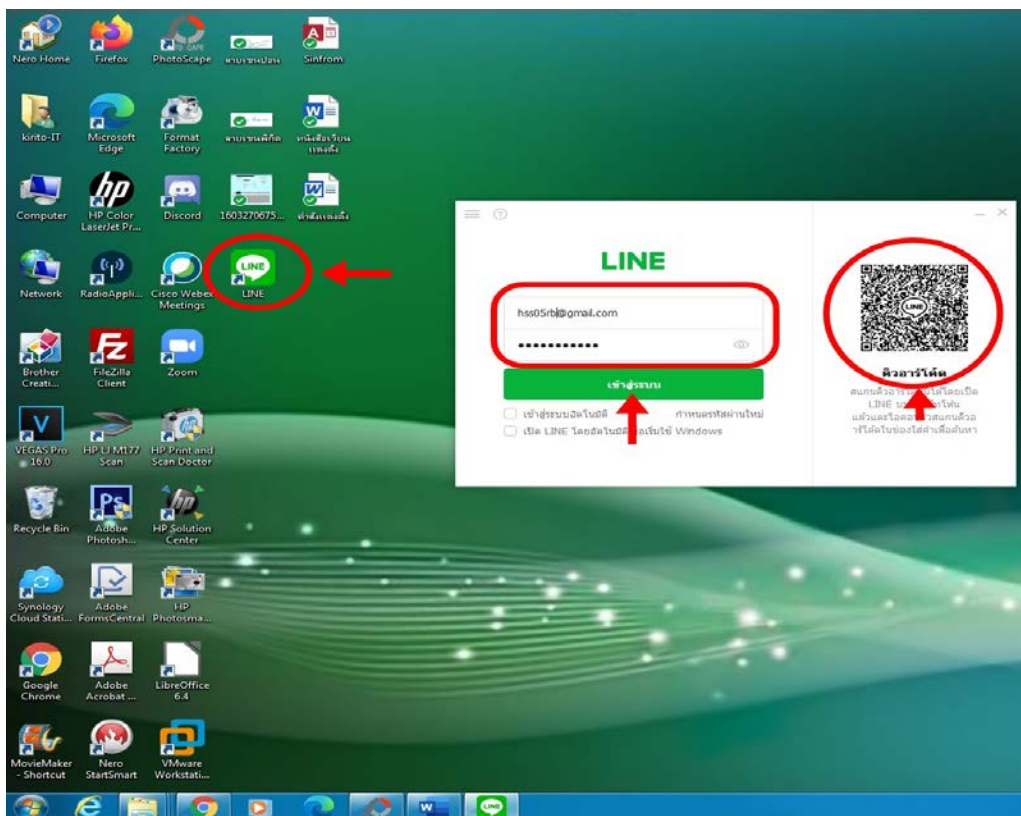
Nero Home
Firefox
PhotoScape
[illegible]
Sinfrom

kirito-IT
Microsoft Edge
Format Factory
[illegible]
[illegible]

Computer
HP Color LaserJet Pr...
Discord
1603270675...
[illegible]

Network
RadioAppli...
Cisco Webex Meetings
LINE

Brother Creati...
FileZilla Client
Zoom

VEGAS Pro 16.0
HP LJ M177 Scan
HP Print and Scan Doctor

Recycle Bin
Adobe Photosh...
HP Solution Center

Synology Cloud Stati...
Adobe FormsCentral
HP Photosma...

Google Chrome
Adobe Acrobat ...
LibreOffice 6.4

MovieMaker - Shortcut
Nero StartSmart
VMware Workstati...

LINE
hss05rb@gmail.com
••••••••••••
เข้าสู่ระบบ
เข้าสู่ระบบอัตโนมัติ
กำหนดรหัสผ่านใหม่
เปิด LINE โดยอัตโนมัติเมื่อเริ่มใช้ Windows

คิวอาร์โค้ด
สแกนคิวอาร์โค้ด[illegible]ได้โดยเปิด LINE บน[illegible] แล้วแตะไอคอน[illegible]สแกนคิวอาร์โค้ดในช่องใส่คำเพื่อค้นหา